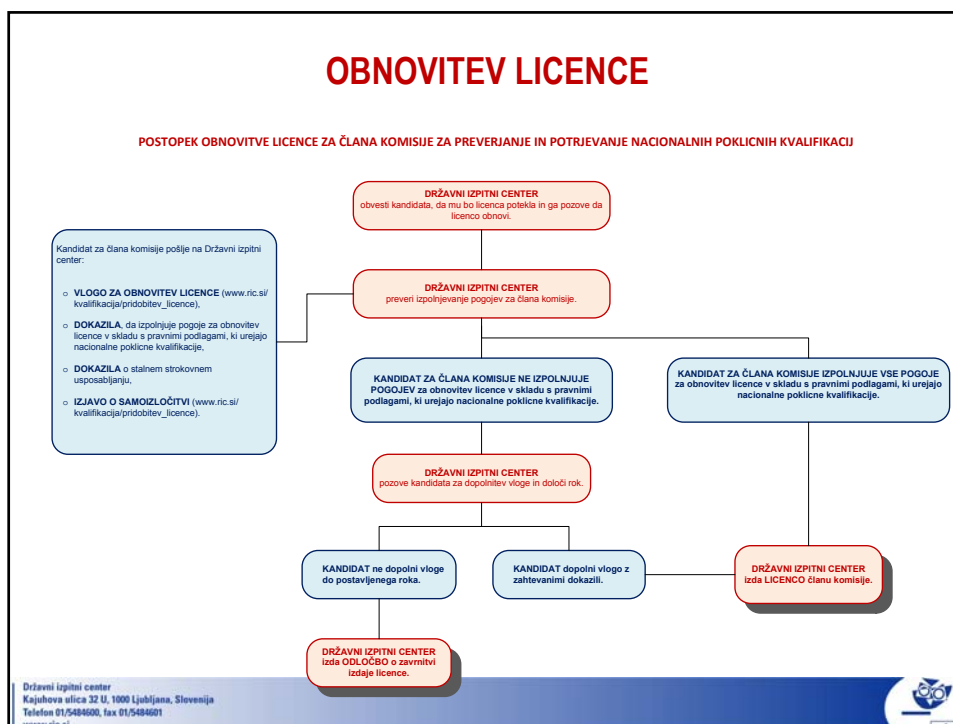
OBNOVITEV LICENCE

POSTOPEK OBNOVITVE LICENCE ZA ČLANA KOMISIJE ZA PREVERJANJE IN POTRJEVANJE NACIONALNIH POKLICNIH KVALIFIKACIJ

DRŽAVNI IZPITNI CENTER
obvesti kandidata, da mu bo licenca potekla in ga pozove da licenco obnovi.

Kandidat za člana komisije pošlje na Državni izpitni center:

o VLOGO ZA OBNOVITEV LICENCE (www.ric.si/kvalifikacija/pridobitev_licence),

o DOKAZILA, da izpolnjuje pogoje za obnovitev licence v skladu s pravnimi podlagami, ki urejajo nacionalne poklicne kvalifikacije,

o DOKAZILA o stalnem strokovnem usposabljanju,

o IZJAVO O SAMOIZLOČITVI (www.ric.si/kvalifikacija/pridobitev_licence).

DRŽAVNI IZPITNI CENTER
preveri izpolnjevanje pogojev za člana komisije.

KANDIDAT ZA ČLANA KOMISIJE NE IZPOLNJUJE POGOJEV za obnovitev licence v skladu s pravnimi podlagami, ki urejajo nacionalne poklicne kvalifikacije.

KANDIDAT ZA ČLANA KOMISIJE IZPOLNJUJE VSE POGOJE za obnovitev licence v skladu s pravnimi podlagami, ki urejajo nacionalne poklicne kvalifikacije.

DRŽAVNI IZPITNI CENTER
pozove kandidata za dopolnitev vloge in določi rok.

KANDIDAT ne dopolni vloge do postavljenega roka.

KANDIDAT dopolni vlogo z zahtevanimi dokazili.

DRŽAVNI IZPITNI CENTER
izda LICENCO članu komisije.

DRŽAVNI IZPITNI CENTER
izda ODLOČBO o zavrnitvi izdaje licence.

Državni izpitni center
Kajuhova ulica 32 U, 1000 Ljubljana, Slovenija
Telefon 01/5484600, fax 01/5484601
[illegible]